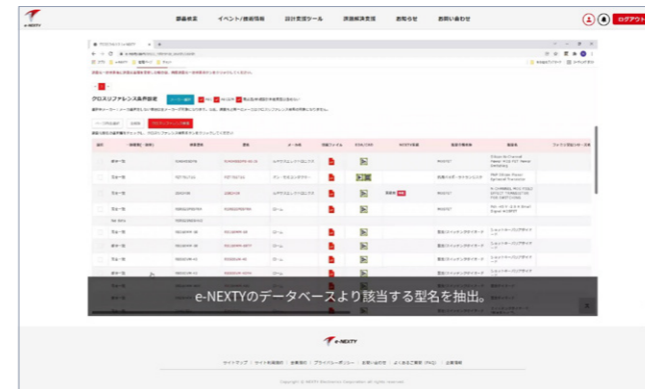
e-NEXTY

部品検索　イベント/技術情報　設計支援ツール　課題解決支援　お知らせ　お問い合わせ

ログアウト

クロスリファレンス条件設定

e-NEXTYのデータベースより該当する型名を抽出。

e-NEXTY

サイトマップ　サイトのご利用について　会員規約　プライバシーポリシー　お問い合わせ　よくあるご質問（FAQ）　企業情報

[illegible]